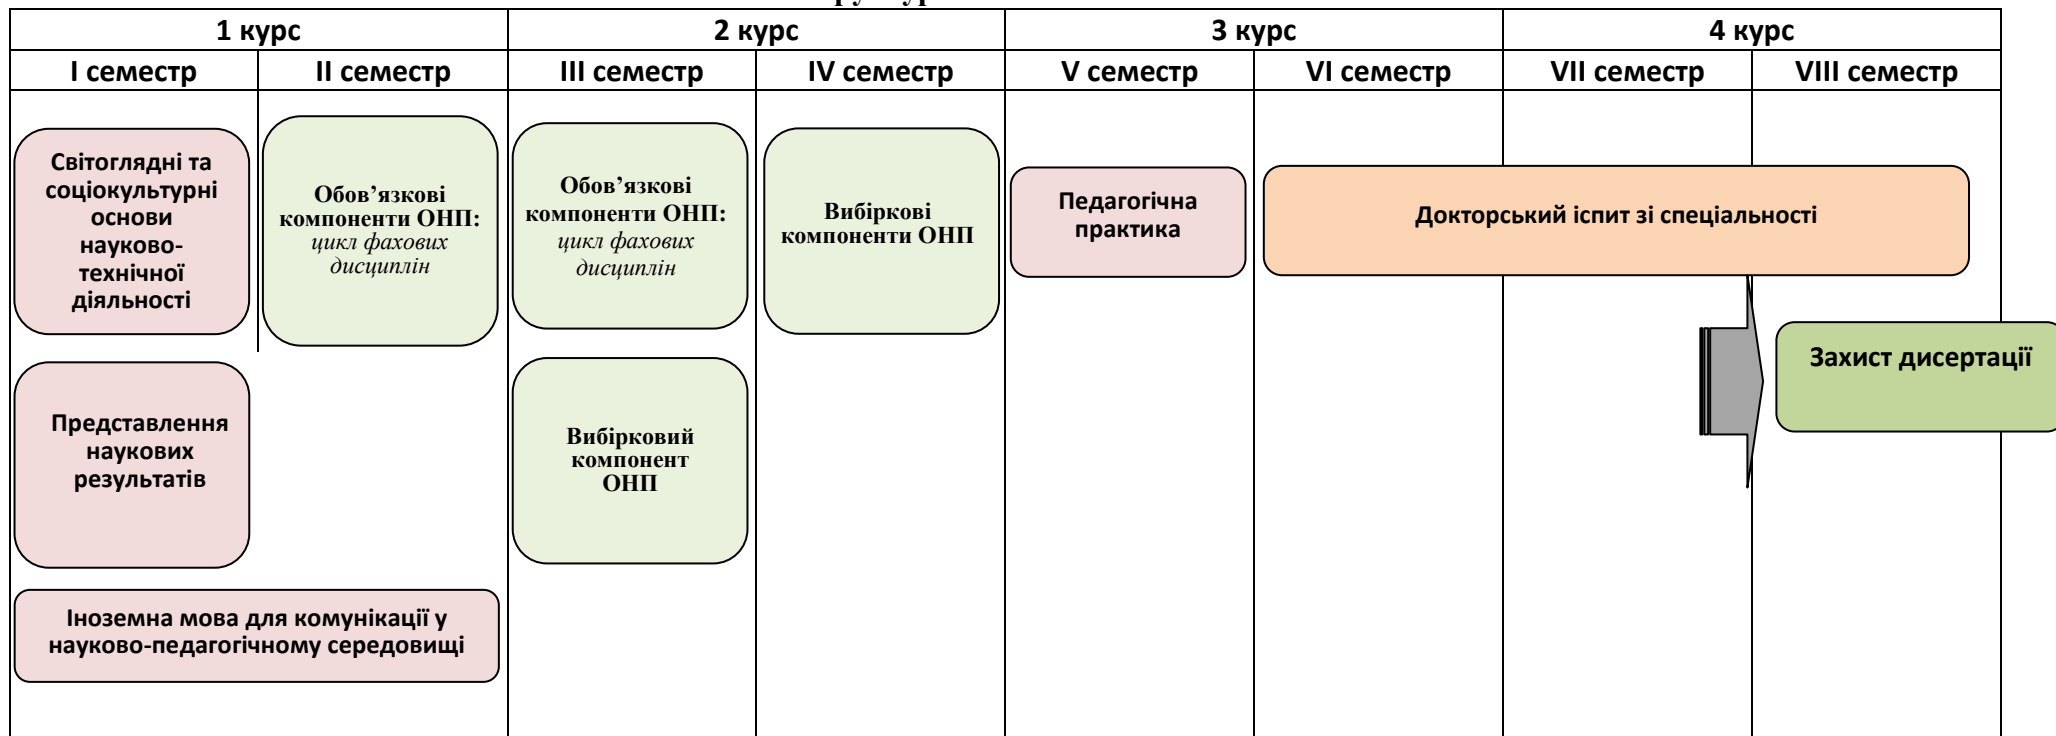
| 1 курс | | 2 курс | | 3 курс | | 4 курс | |
|---|---|---|---|---|---|---|---|
| I семестр | II семестр | III семестр | IV семестр | V семестр | VI семестр | VII семестр | VIII семестр |

Світоглядні та соціокультурні основи науково-технічної діяльності

Обов’язкові компоненти ОНП: цикл фахових дисциплін

Обов’язкові компоненти ОНП: цикл фахових дисциплін

Вибіркові компоненти ОНП

Педагогічна практика

Докторський іспит зі спеціальності

Захист дисертації

Представлення наукових результатів

Вибірковий компонент ОНП

Іноземна мова для комунікації у науково-педагогічному середовищі